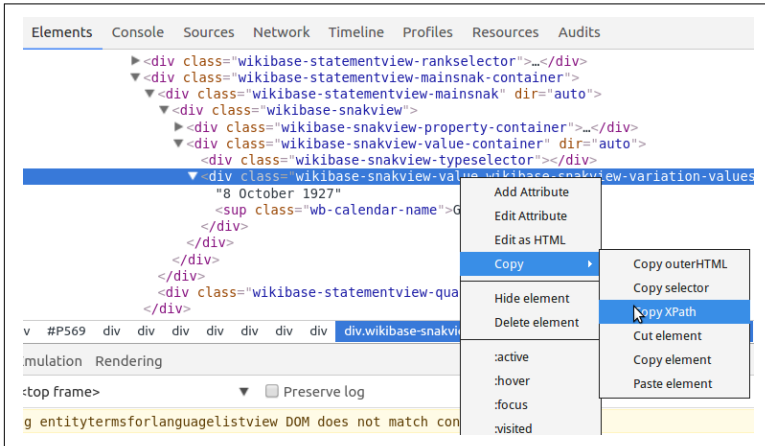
Elements Console Sources Network Timeline Profiles Resources Audits

▶<div class="wikibase-statementview-rankselector">…</div>
▼<div class="wikibase-statementview-mainsnak-container">
▼<div class="wikibase-statementview-mainsnak" dir="auto">
▼<div class="wikibase-snakview">
▶<div class="wikibase-snakview-property-container">…</div>
▼<div class="wikibase-snakview-value-container" dir="auto">
<div class="wikibase-snakview-typeselector"></div>
▼<div class="wikibase-snakview-value wikibase-snakview-variation-values
"8 October 1927"
<sup class="wb-calendar-name">G
</div>
</div>
</div>
</div>
<div class="wikibase-statementview-qua
</div>

#P569 div div div div div div div div.wikibase-snakvie

mulation Rendering

<top frame> ▼ Preserve log

g entitytermsforlanguagelistview DOM does not match con

Add Attribute
Edit Attribute
Edit as HTML
Copy ▸
Hide element
Delete element
:active
:hover
:focus
:visited

Copy outerHTML
Copy selector
Copy XPath
Cut element
Copy element
Paste element